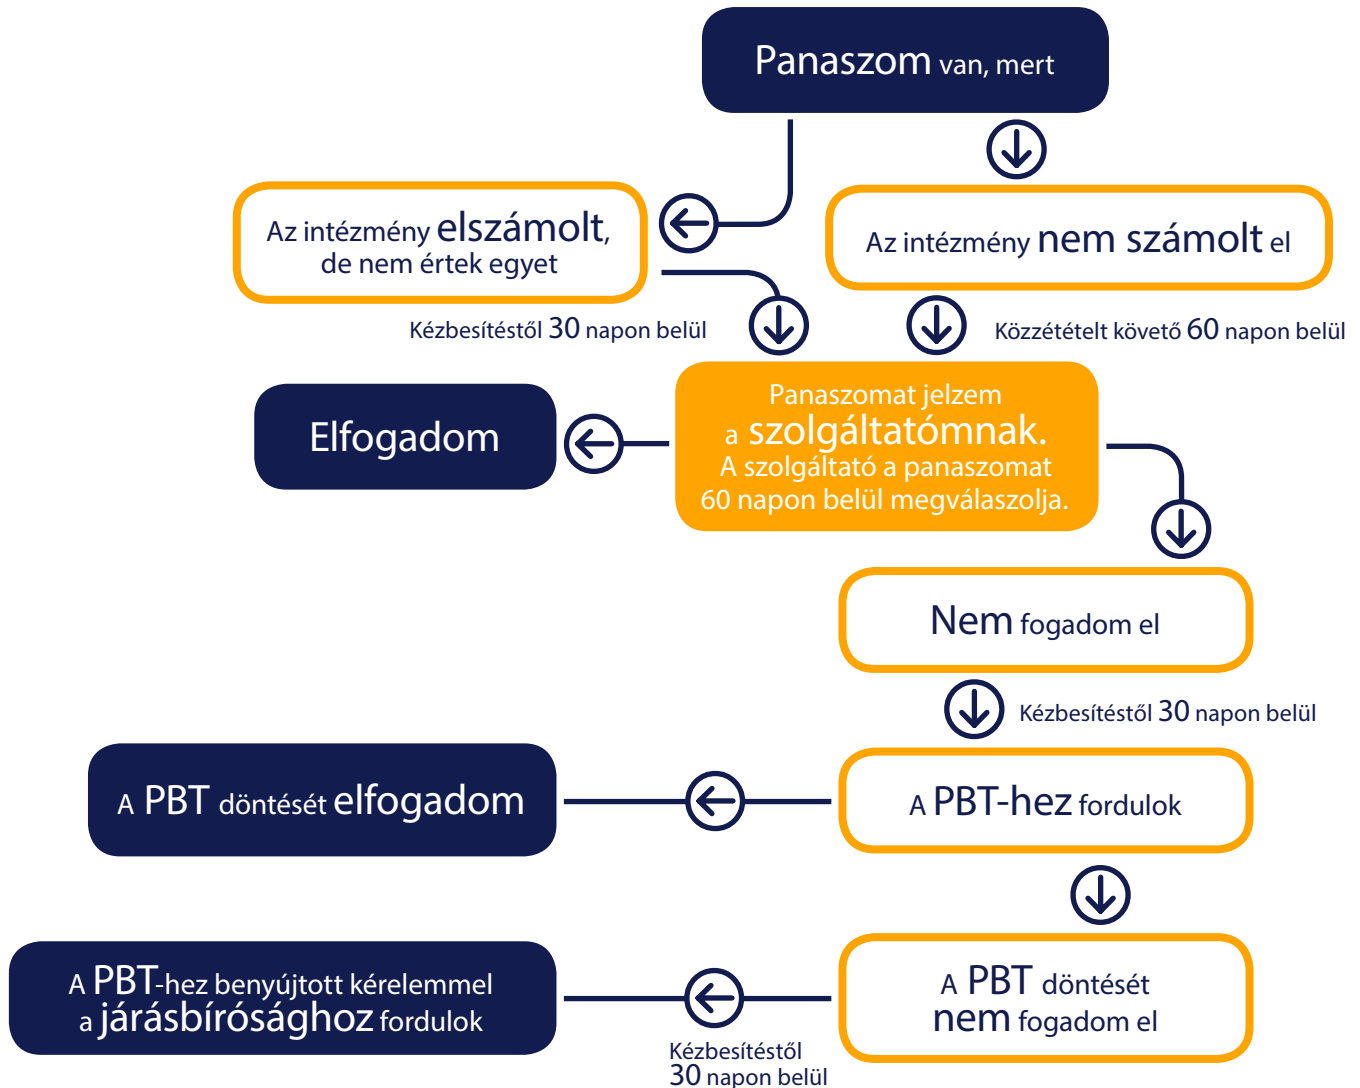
Panaszom van, mert

Az intézmény elszámolt, de nem értek egyet

Az intézmény nem számolt el

Kézbesítéstől 30 napon belül

Közzétételt követő 60 napon belül

Elfogadom

Panaszomat jelzem a szolgáltatómnak. A szolgáltató a panaszomat 60 napon belül megválaszolja.

Nem fogadom el

Kézbesítéstől 30 napon belül

A PBT döntését elfogadom

A PBT-hez fordulok

A PBT-hez benyújtott kérelemmel a járásbírósághoz fordulok

A PBT döntését nem fogadom el

Kézbesítéstől 30 napon belül